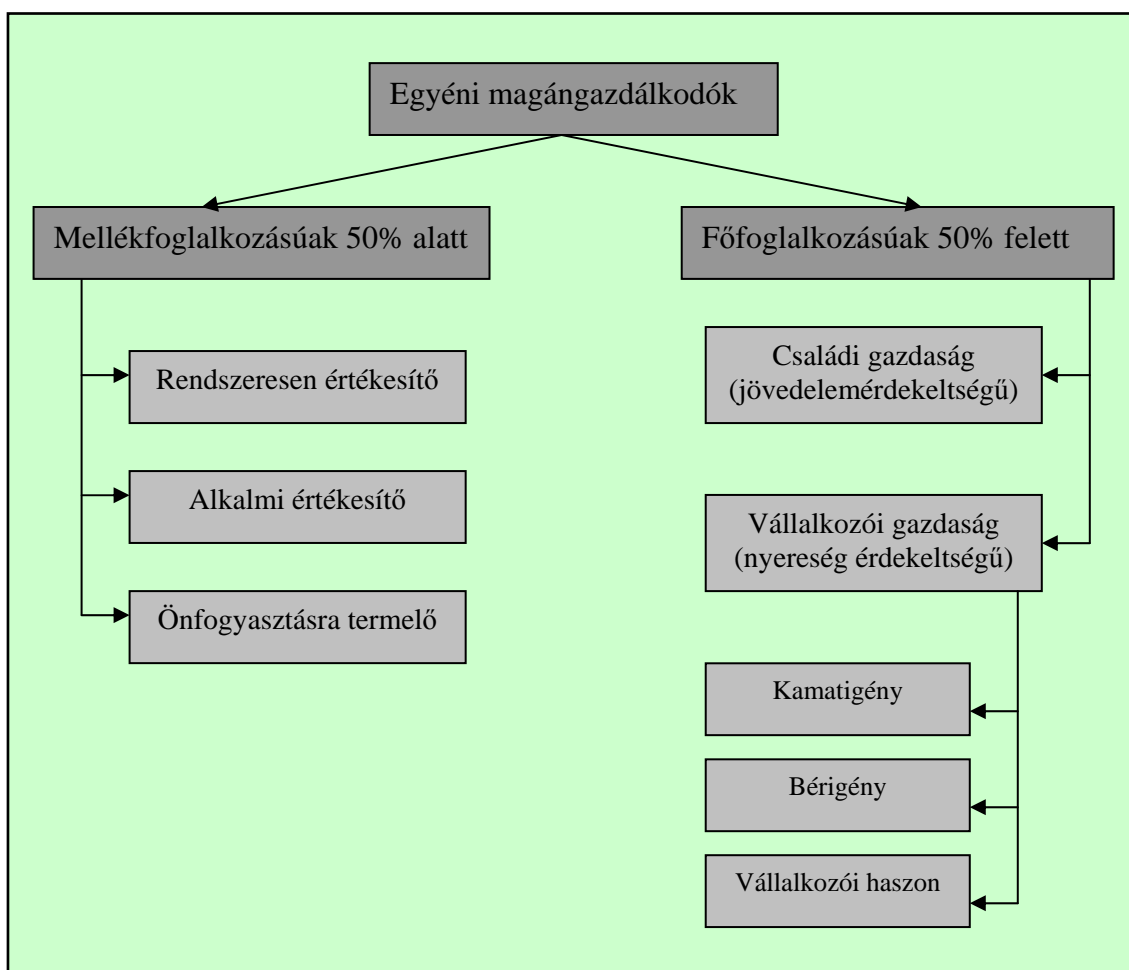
Egyéni magángazdálkodók

Mellékfoglalkozásúak 50% alatt

Rendszeresen értékesítő

Alkalmi értékesítő

Önfogyasztásra termelő

Főfoglalkozásúak 50% felett

Családi gazdaság (jövedelemérdekeltségű)

Vállalkozói gazdaság (nyereség érdekeltségű)

Kamatigény

Bérigény

Vállalkozói haszon